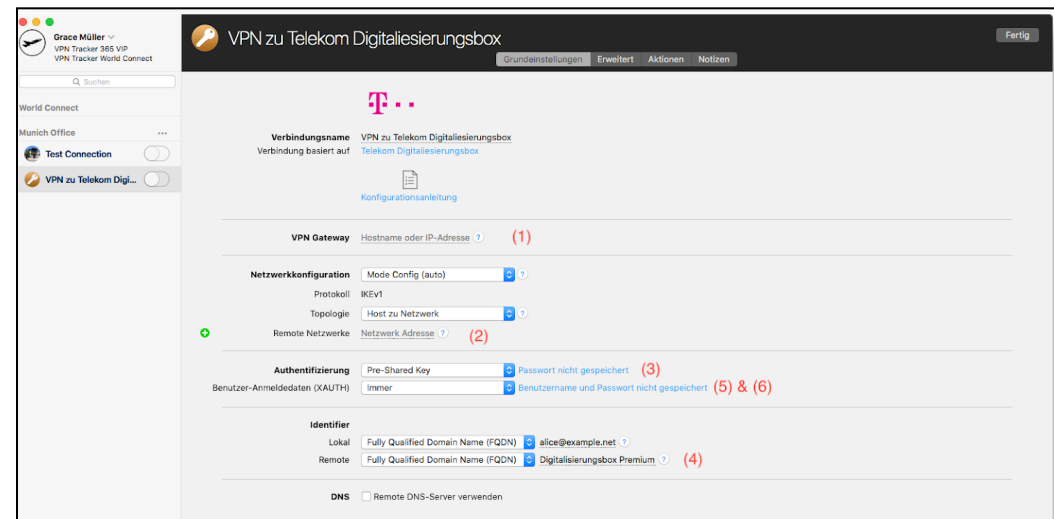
Grace Müller
VPN Tracker 365 VIP
VPN Tracker World Connect

Suchen

World Connect

Munich Office ...

Test Connection

VPN zu Telekom Digi...

VPN zu Telekom Digitaliesierungsbox

Fertig

Grundeinstellungen Erweitert Aktionen Notizen

T · ·

Verbindungsname VPN zu Telekom Digitaliesierungsbox
Verbindung basiert auf Telekom Digitaliesierungsbox

Konfigurationsanleitung

VPN Gateway Hostname oder IP-Adresse ? (1)

Netzwerkkonfiguration Mode Config (auto) ?
Protokoll IKEv1
Topologie Host zu Netzwerk ?
Remote Netzwerke Netzwerk Adresse ? (2)

Authentifizierung Pre-Shared Key Passwort nicht gespeichert (3)
Benutzer-Anmeldedaten (XAUTH) Immer Benutzername und Passwort nicht gespeichert (5) & (6)

Identifier
Lokal Fully Qualified Domain Name (FQDN) alice@example.net ?
Remote Fully Qualified Domain Name (FQDN) Digitalisierungsbox Premium ? (4)

DNS Remote DNS-Server verwenden